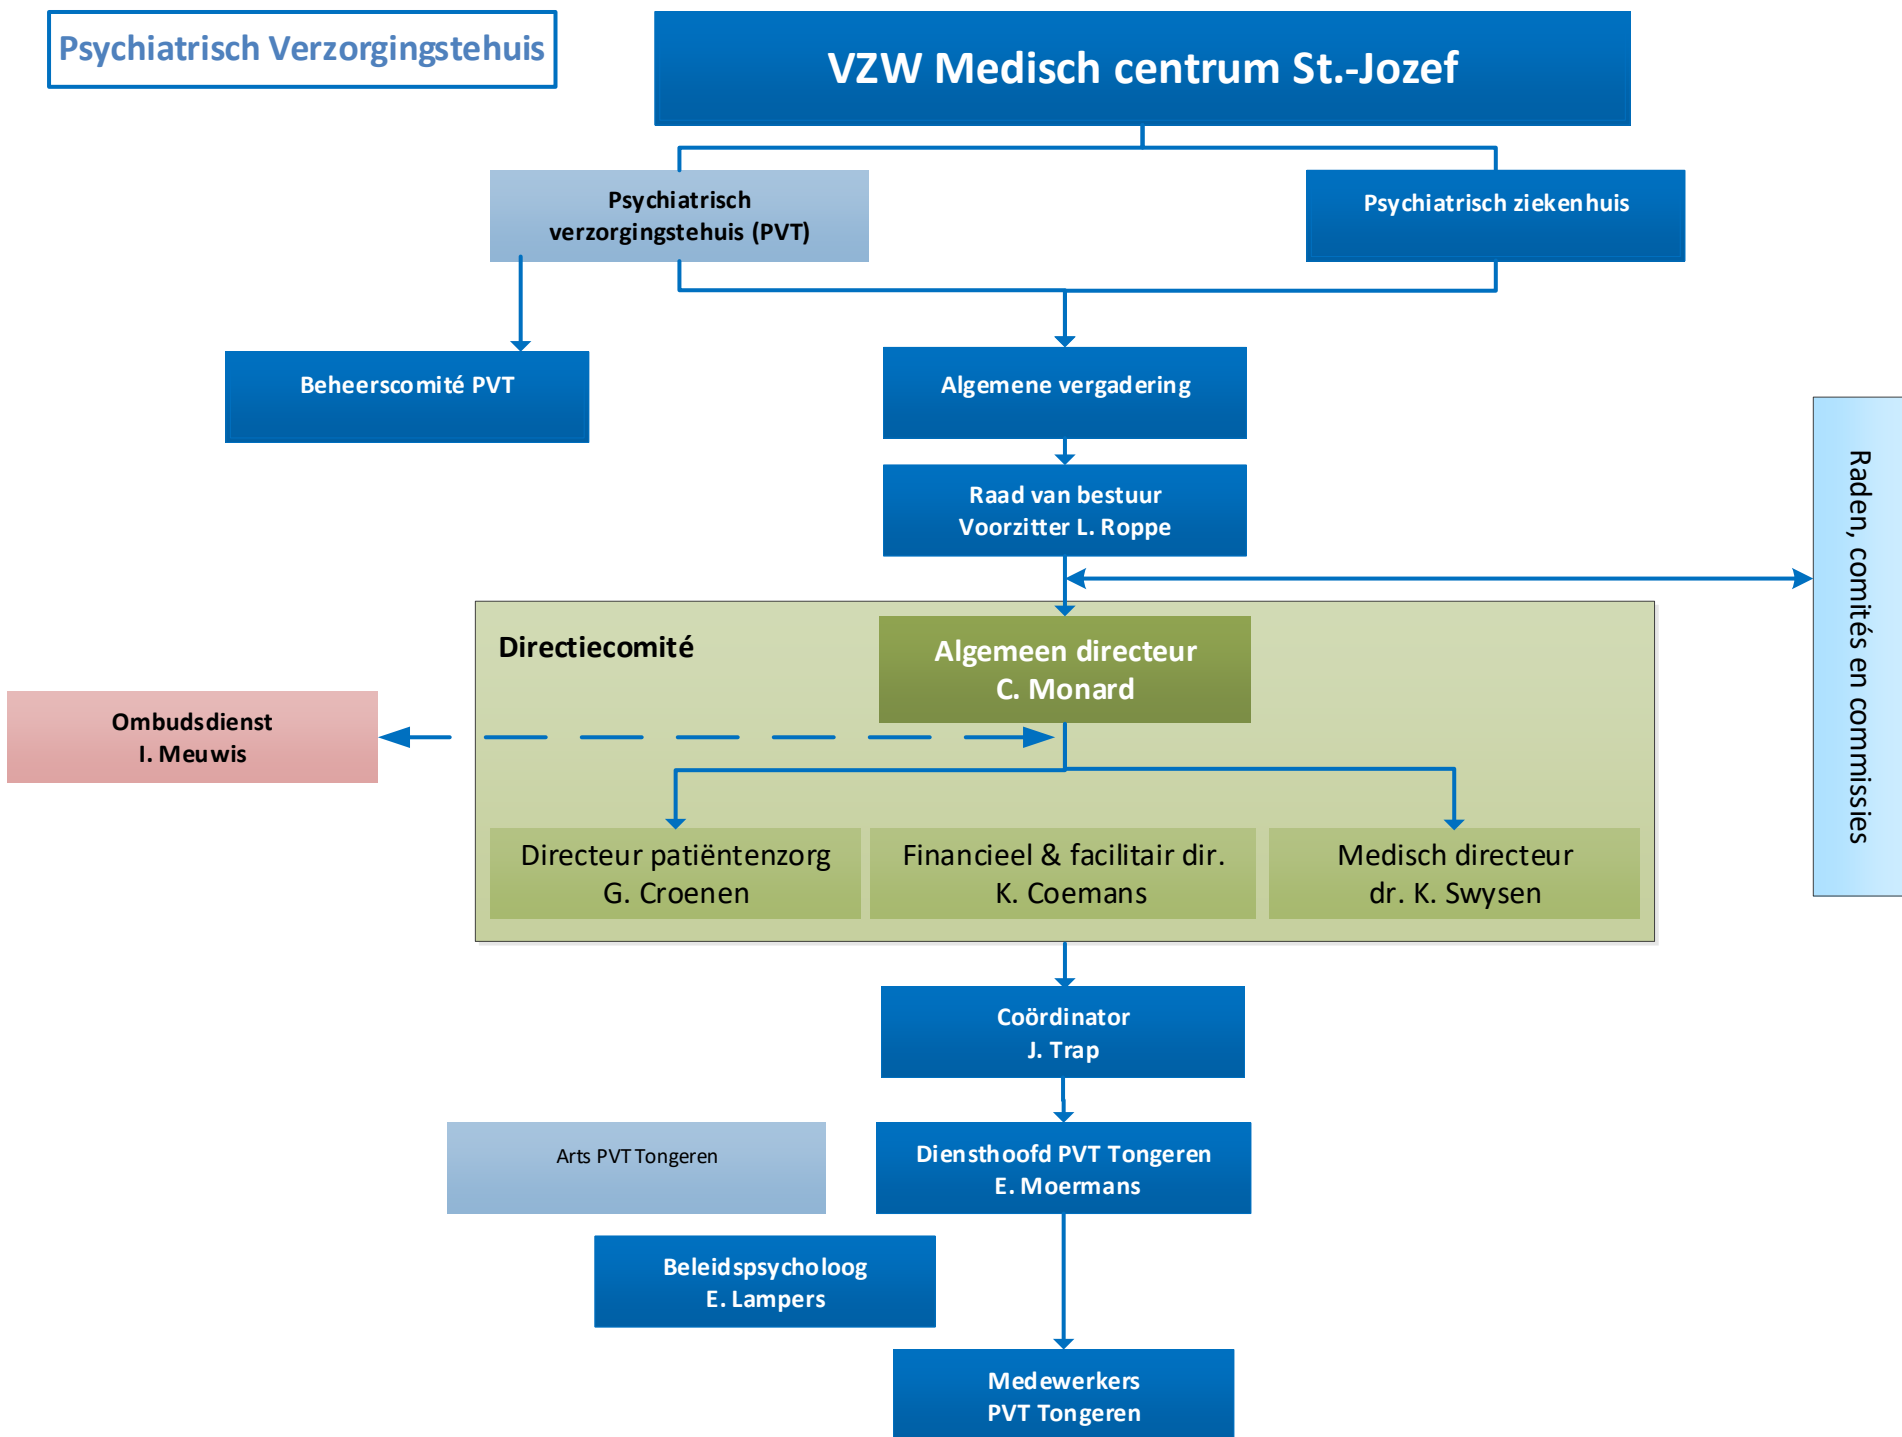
Psychiatrisch Verzorgingstehuis

VZW Medisch centrum St.-Jozef

Psychiatrisch verzorgingstehuis (PVT)

Psychiatrisch ziekenhuis

Beheerscomité PVT

Algemene vergadering

Raad van bestuur
Voorzitter L. Roppe

Raden, comités en commissies

Directiecomité

Algemeen directeur
C. Monard

Ombudsdienst
I. Meuwis

Directeur patiëntenzorg
G. Croenen

Financieel & facilitair dir.
K. Coemans

Medisch directeur
dr. K. Swysen

Coördinator
J. Trap

Arts PVT Tongeren

Diensthoofd PVT Tongeren
E. Moermans

Beleidspsycholoog
E. Lampers

Medewerkers
PVT Tongeren